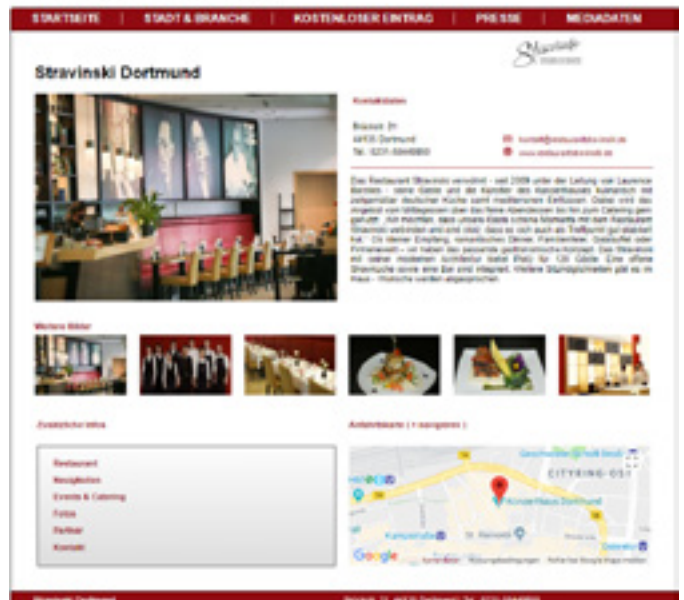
STARTSEITE | STADT & BRANCHE | KOSTENLOSER EINTRAG | PRESSE | MEDIADATEN

Stravinski

Stravinski Dortmund

Kontaktdaten

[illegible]
44135 Dortmund
Tel.: 0231-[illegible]

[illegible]
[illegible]

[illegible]

Weitere Bilder

Zusätzliche Infos

Restaurant
Neuigkeiten
Events & Catering
Fotos
Partner
Kontakt

Anfahrtskarte ( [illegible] )

CITYRING-OST
Konzerthaus Dortmund
Google

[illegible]